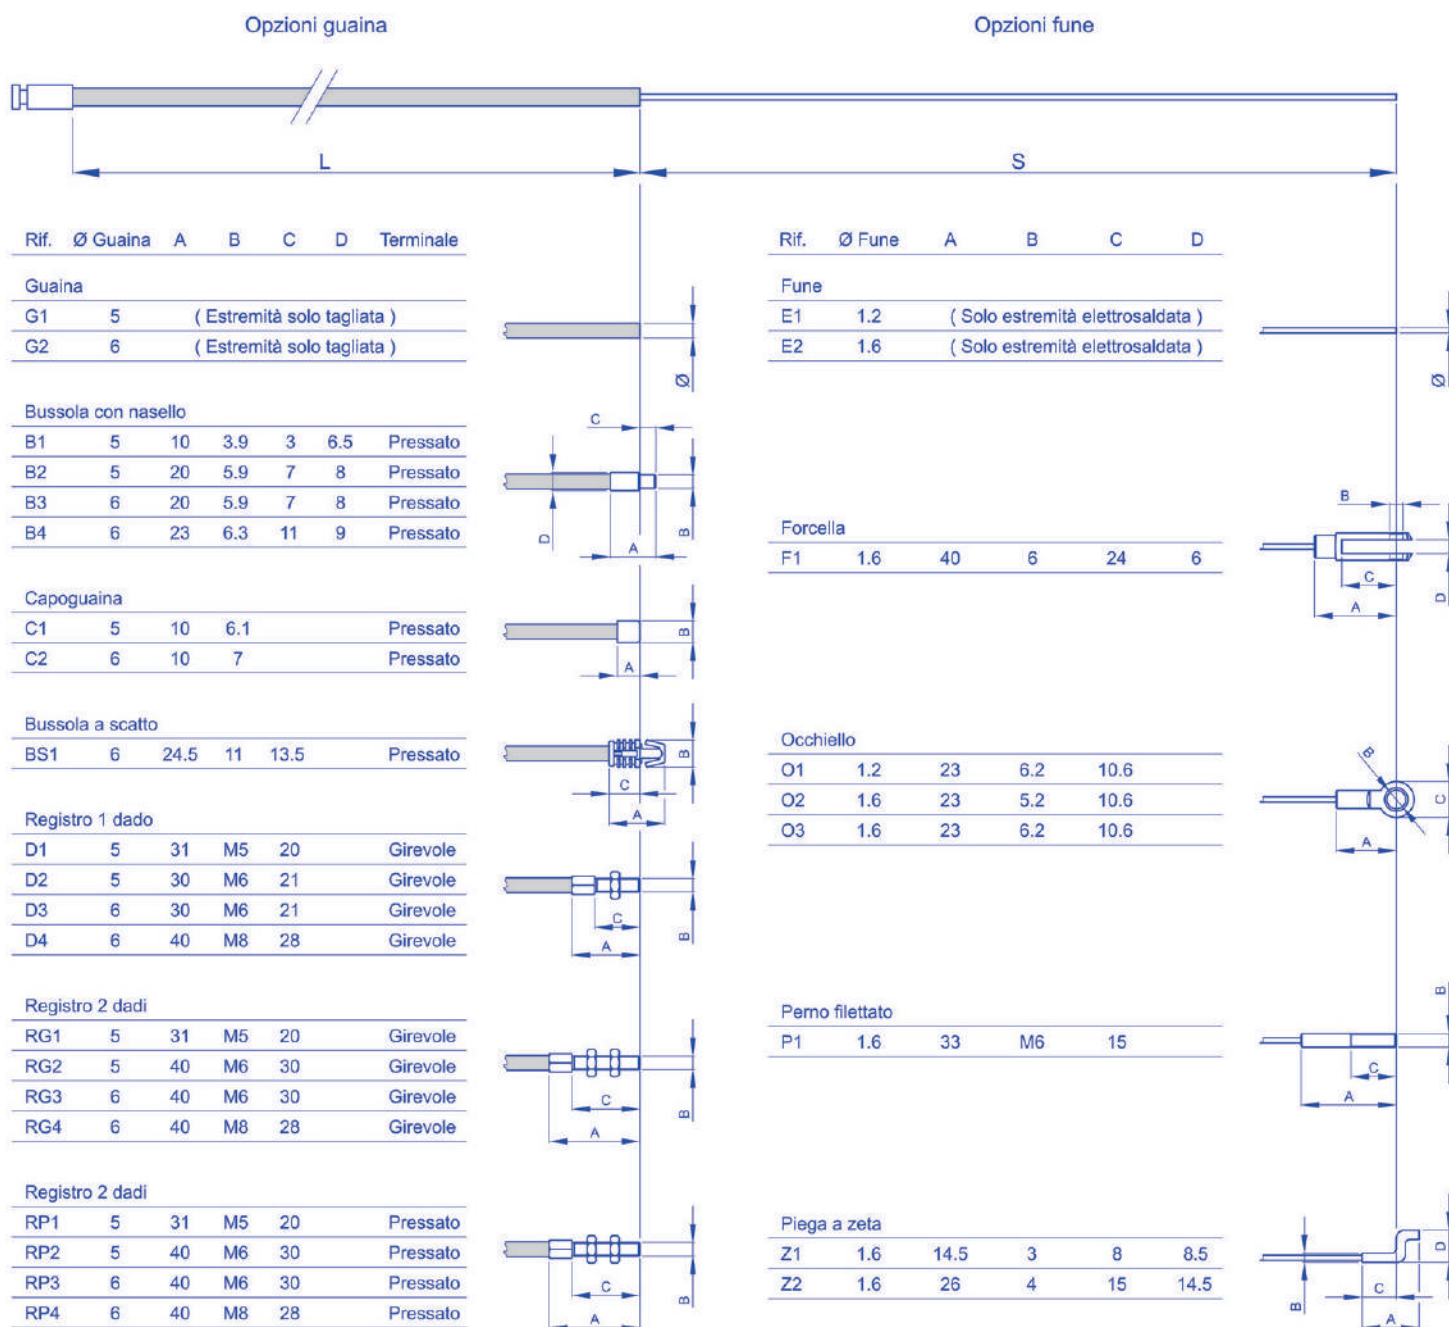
Opzioni guaina

Opzioni fune

L

S

| Rif. | Ø Guaina | A | B | C | D | Terminale |
|---|---|---|---|---|---|---|
| Guaina | | | | | | |
| G1 | 5 | ( Estremità solo tagliata ) | | | | |
| G2 | 6 | ( Estremità solo tagliata ) | | | | |
| Bussola con nasello | | | | | | |
| B1 | 5 | 10 | 3.9 | 3 | 6.5 | Pressato |
| B2 | 5 | 20 | 5.9 | 7 | 8 | Pressato |
| B3 | 6 | 20 | 5.9 | 7 | 8 | Pressato |
| B4 | 6 | 23 | 6.3 | 11 | 9 | Pressato |
| Capoguaina | | | | | | |
| C1 | 5 | 10 | 6.1 | | | Pressato |
| C2 | 6 | 10 | 7 | | | Pressato |
| Bussola a scatto | | | | | | |
| BS1 | 6 | 24.5 | 11 | 13.5 | | Pressato |
| Registro 1 dado | | | | | | |
| D1 | 5 | 31 | M5 | 20 | | Girevole |
| D2 | 5 | 30 | M6 | 21 | | Girevole |
| D3 | 6 | 30 | M6 | 21 | | Girevole |
| D4 | 6 | 40 | M8 | 28 | | Girevole |
| Registro 2 dadi | | | | | | |
| RG1 | 5 | 31 | M5 | 20 | | Girevole |
| RG2 | 5 | 40 | M6 | 30 | | Girevole |
| RG3 | 6 | 40 | M6 | 30 | | Girevole |
| RG4 | 6 | 40 | M8 | 28 | | Girevole |
| Registro 2 dadi | | | | | | |
| RP1 | 5 | 31 | M5 | 20 | | Pressato |
| RP2 | 5 | 40 | M6 | 30 | | Pressato |
| RP3 | 6 | 40 | M6 | 30 | | Pressato |
| RP4 | 6 | 40 | M8 | 28 | | Pressato |

Ø C A D B A B A C B A C B A C B A

| Rif. | Ø Fune | A | B | C | D |
|---|---|---|---|---|---|
| Fune | | | | | |
| E1 | 1.2 | ( Solo estremità elettrosaldata ) | | | |
| E2 | 1.6 | ( Solo estremità elettrosaldata ) | | | |
| Forcella | | | | | |
| F1 | 1.6 | 40 | 6 | 24 | 6 |
| Occhiello | | | | | |
| O1 | 1.2 | 23 | 6.2 | 10.6 | |
| O2 | 1.6 | 23 | 5.2 | 10.6 | |
| O3 | 1.6 | 23 | 6.2 | 10.6 | |
| Perno filettato | | | | | |
| P1 | 1.6 | 33 | M6 | 15 | |
| Piega a zeta | | | | | |
| Z1 | 1.6 | 14.5 | 3 | 8 | 8.5 |
| Z2 | 1.6 | 26 | 4 | 15 | 14.5 |

Ø B C A D B A C B C A B D C A